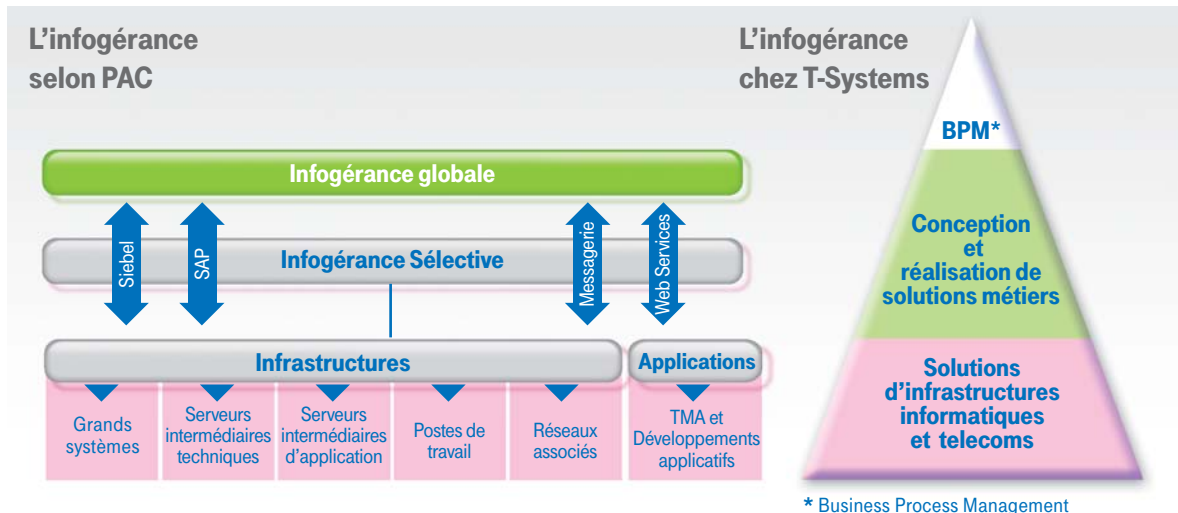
L'infogérance selon PAC

L'infogérance chez T-Systems

Infogérance globale

Siebel

SAP

Infogérance Sélective

Messagerie

Web Services

Infrastructures

Applications

Grands systèmes

Serveurs intermédiaires techniques

Serveurs intermédiaires d'application

Postes de travail

Réseaux associés

TMA et Développements applicatifs

BPM*

Conception et réalisation de solutions métiers

Solutions d'infrastructures informatiques et telecoms

* Business Process Management